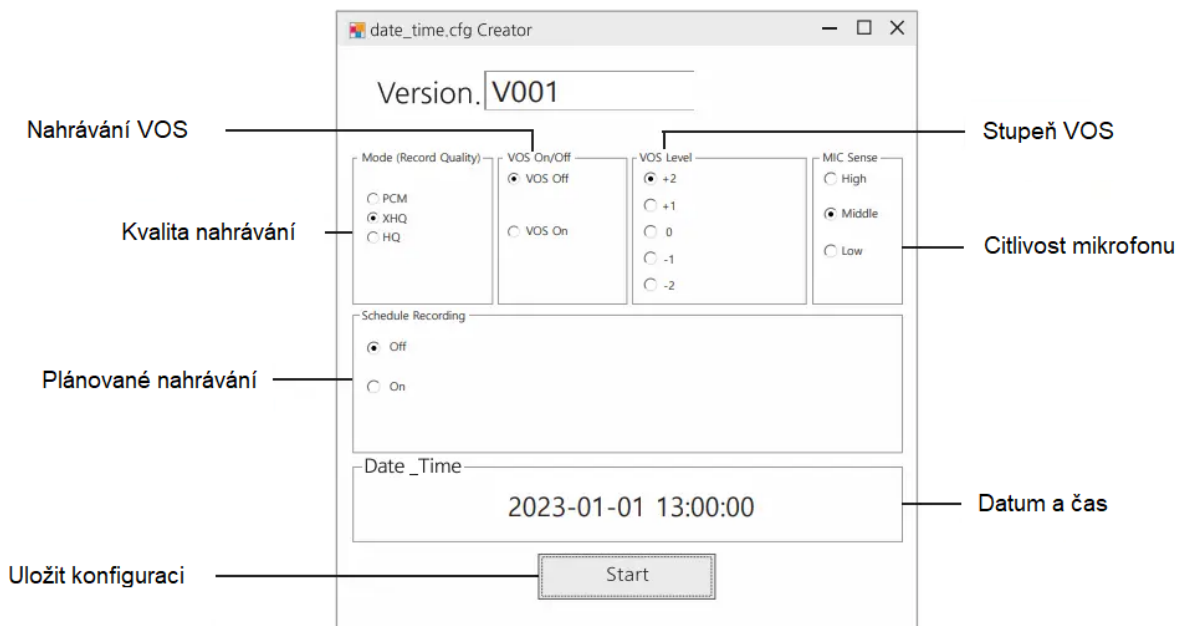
date_time.cfg Creator

Version. V001

Nahrávání VOS

Stupeň VOS

Mode (Record Quality)
PCM
XHQ
HQ

VOS On/Off
VOS Off
VOS On

VOS Level
+2
+1
0
-1
-2

MIC Sense
High
Middle
Low

Kvalita nahrávání

Citlivost mikrofonu

Schedule Recording
Off
On

Plánované nahrávání

Date _Time
2023-01-01 13:00:00

Datum a čas

Uložit konfiguraci

Start